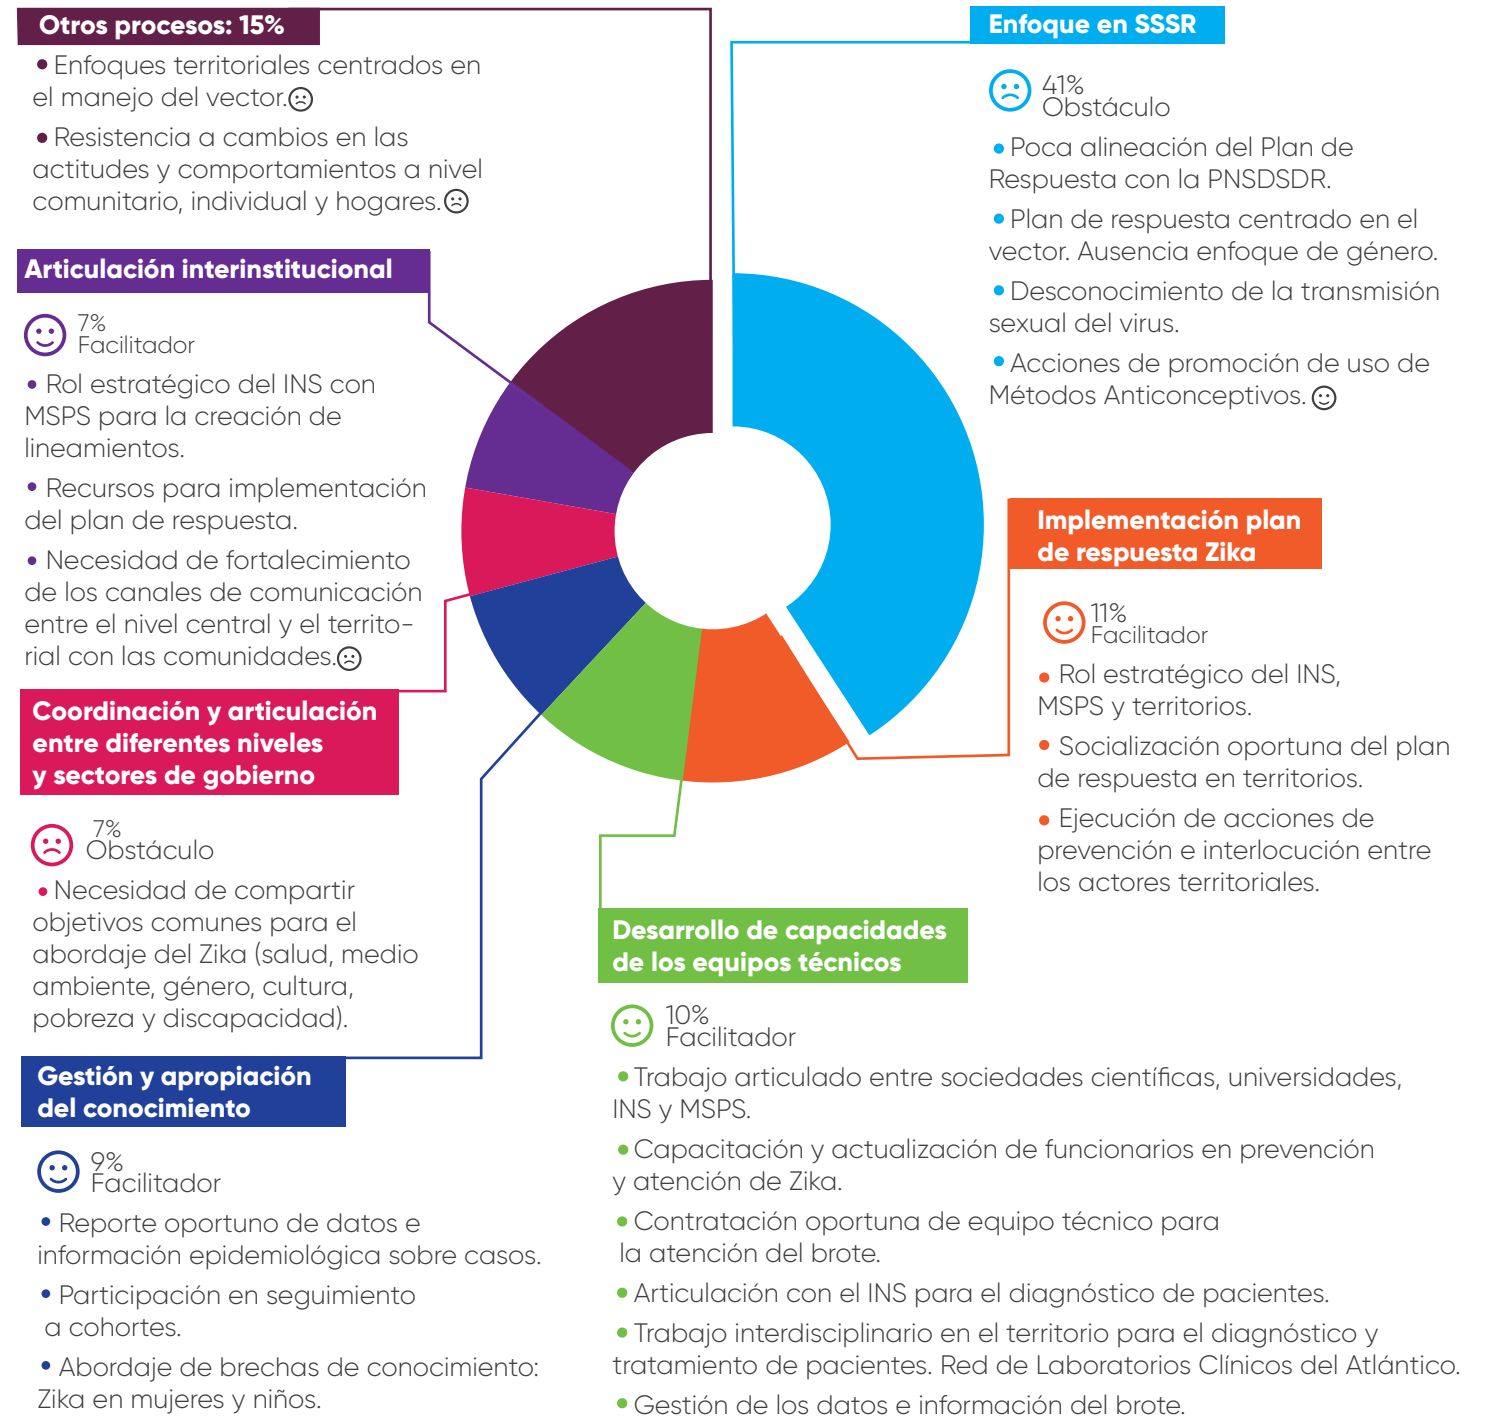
Otros procesos: 15%

• Enfoques territoriales centrados en el manejo del vector.☹

• Resistencia a cambios en las actitudes y comportamientos a nivel comunitario, individual y hogares.☹

Articulación interinstitucional

7%
Facilitador

• Rol estratégico del INS con MSPS para la creación de lineamientos.

• Recursos para implementación del plan de respuesta.

• Necesidad de fortalecimiento de los canales de comunicación entre el nivel central y el territorial con las comunidades.☹

Coordinación y articulación entre diferentes niveles y sectores de gobierno

7%
Obstáculo

• Necesidad de compartir objetivos comunes para el abordaje del Zika (salud, medio ambiente, género, cultura, pobreza y discapacidad).

Gestión y apropiación del conocimiento

9%
Facilitador

• Reporte oportuno de datos e información epidemiológica sobre casos.

• Participación en seguimiento a cohortes.

• Abordaje de brechas de conocimiento: Zika en mujeres y niños.

Enfoque en SSSR

41%
Obstáculo

• Poca alineación del Plan de Respuesta con la PNSDSDR.

• Plan de respuesta centrado en el vector. Ausencia enfoque de género.

• Desconocimiento de la transmisión sexual del virus.

• Acciones de promoción de uso de Métodos Anticonceptivos.☺

Implementación plan de respuesta Zika

11%
Facilitador

• Rol estratégico del INS, MSPS y territorios.

• Socialización oportuna del plan de respuesta en territorios.

• Ejecución de acciones de prevención e interlocución entre los actores territoriales.

Desarrollo de capacidades de los equipos técnicos

10%
Facilitador

• Trabajo articulado entre sociedades científicas, universidades, INS y MSPS.

• Capacitación y actualización de funcionarios en prevención y atención de Zika.

• Contratación oportuna de equipo técnico para la atención del brote.

• Articulación con el INS para el diagnóstico de pacientes.

• Trabajo interdisciplinario en el territorio para el diagnóstico y tratamiento de pacientes. Red de Laboratorios Clínicos del Atlántico.

• Gestión de los datos e información del brote.